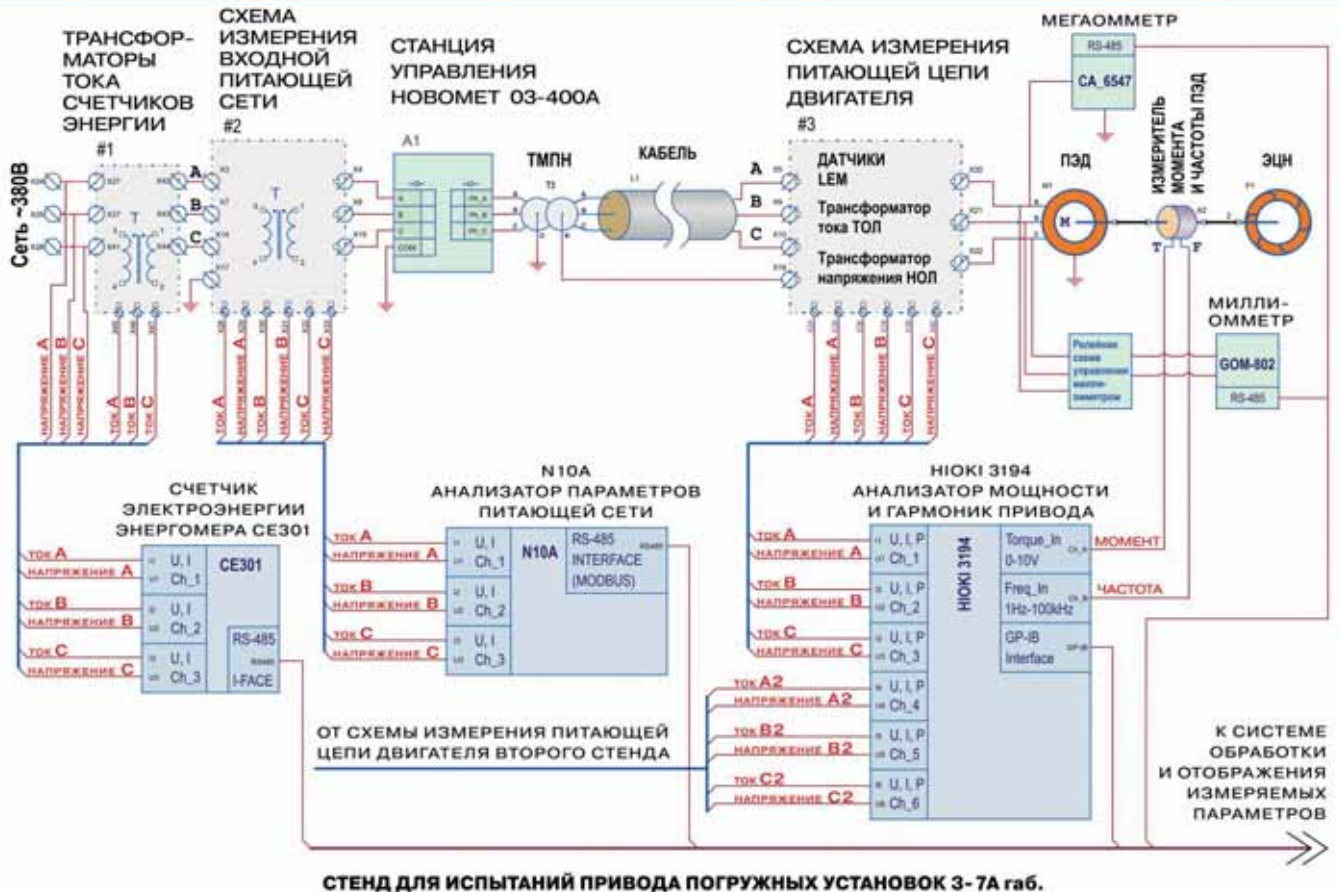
ТРАНСФОРМАТОРЫ ТОКА СЧЕТЧИКОВ ЭНЕРГИИ

СХЕМА ИЗМЕРЕНИЯ ВХОДНОЙ ПИТАЮЩЕЙ СЕТИ

СТАНЦИЯ УПРАВЛЕНИЯ НОВОМЕТ 03-400А

СХЕМА ИЗМЕРЕНИЯ ПИТАЮЩЕЙ ЦЕПИ ДВИГАТЕЛЯ

МЕГАОММЕТР

RS-485

CA_6547

ИЗМЕРИТЕЛЬ МОМЕНТА И ЧАСТОТЫ ПЭД

#1

#2

A1

ТМПН

КАБЕЛЬ

#3

ПЭД

ЭЦН

Сеть ~380В

T

A

B

C

T

A

B

C

ДАТЧИКИ LEM

Трансформатор тока ТОЛ

Трансформатор напряжения НОЛ

M

T

F

МИЛЛИОММЕТР

Релейная схема управления миллиомметром

GOM-802

RS-485

НАПРЯЖЕНИЕ A
НАПРЯЖЕНИЕ B
НАПРЯЖЕНИЕ C
ТОК A
ТОК B
ТОК C

ТОК A
НАПРЯЖЕНИЕ A
ТОК B
НАПРЯЖЕНИЕ B
ТОК C
НАПРЯЖЕНИЕ C

ТОК A
НАПРЯЖЕНИЕ A
ТОК B
НАПРЯЖЕНИЕ B
ТОК C
НАПРЯЖЕНИЕ C

СЧЕТЧИК ЭЛЕКТРОЭНЕРГИИ ЭНЕРГОМЕРА CE301

ТОК A
НАПРЯЖЕНИЕ A
ТОК B
НАПРЯЖЕНИЕ B
ТОК C
НАПРЯЖЕНИЕ C

CE301
U, I Ch_1
U, I Ch_2
U, I Ch_3
RS-485 I-FACE

N10A
АНАЛИЗАТОР ПАРАМЕТРОВ ПИТАЮЩЕЙ СЕТИ

ТОК A
НАПРЯЖЕНИЕ A
ТОК B
НАПРЯЖЕНИЕ B
ТОК C
НАПРЯЖЕНИЕ C

U, I Ch_1
U, I Ch_2
U, I Ch_3
N10A
RS-485 INTERFACE (MODBUS)

HIOKI 3194
АНАЛИЗАТОР МОЩНОСТИ И ГАРМОНИК ПРИВОДА

ТОК A
НАПРЯЖЕНИЕ A
ТОК B
НАПРЯЖЕНИЕ B
ТОК C
НАПРЯЖЕНИЕ C
ТОК A2
НАПРЯЖЕНИЕ A2
ТОК B2
НАПРЯЖЕНИЕ B2
ТОК C2
НАПРЯЖЕНИЕ C2

U, I, P Ch_1
U, I, P Ch_2
U, I, P Ch_3
U, I, P Ch_4
U, I, P Ch_5
U, I, P Ch_6
HIOKI 3194
Torque_In 0-10V
Freq_In 1Hz-100kHz
GP-IB Interface

МОМЕНТ
ЧАСТОТА

ОТ СХЕМЫ ИЗМЕРЕНИЯ ПИТАЮЩЕЙ ЦЕПИ ДВИГАТЕЛЯ ВТОРОГО СТЕНДА

К СИСТЕМЕ ОБРАБОТКИ И ОТОБРАЖЕНИЯ ИЗМЕРЯЕМЫХ ПАРАМЕТРОВ

СТЕНД ДЛЯ ИСПЫТАНИЙ ПРИВОДА ПОГРУЖНЫХ УСТАНОВОК 3-7А габ.